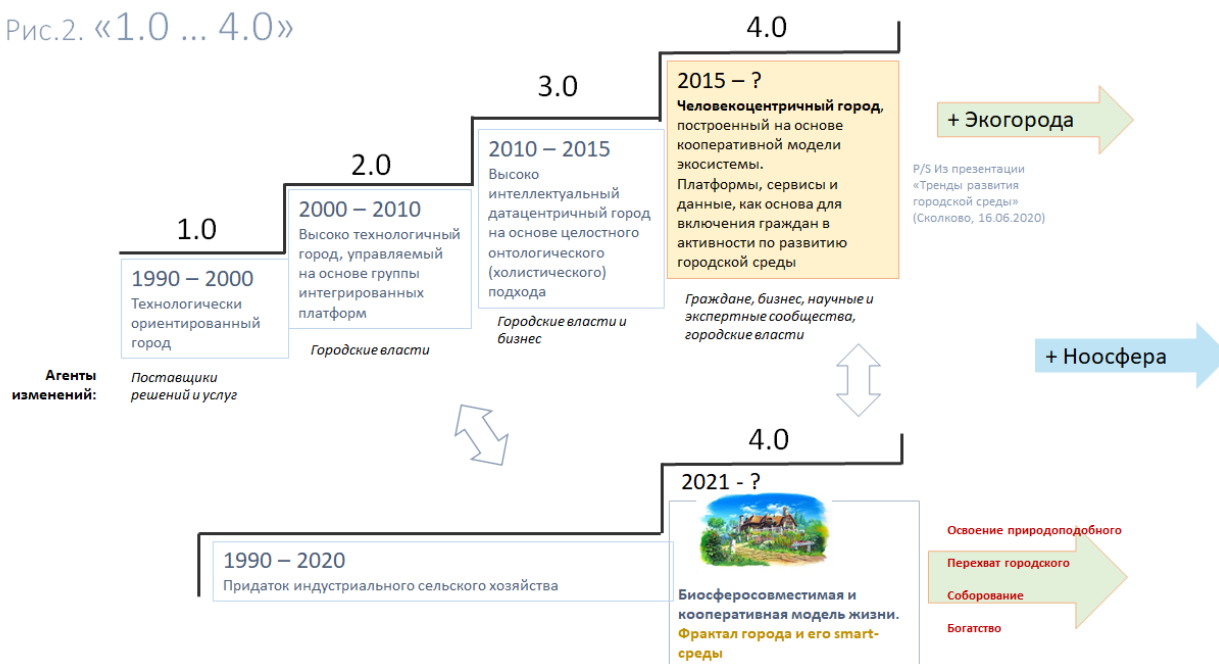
Рис.2. «1.0 ... 4.0»

4.0

3.0

2.0

1.0

1990 – 2000
Технологически ориентированный город

2000 – 2010
Высоко технологичный город, управляемый на основе группы интегрированных платформ

2010 – 2015
Высоко интеллектуальный датацентричный город на основе целостного онтологического (холистического) подхода

2015 – ?
**Человекоцентричный город**, построенный на основе кооперативной модели экосистемы.
Платформы, сервисы и данные, как основа для включения граждан в активности по развитию городской среды

+ Экогорода

P/S Из презентации «Тренды развития городской среды» (Сколково, 16.06.2020)

Агенты изменений:

Поставщики решений и услуг

Городские власти

Городские власти и бизнес

Граждане, бизнес, научные и экспертные сообщества, городские власти

+ Ноосфера

4.0

2021 - ?

1990 – 2020
Придаток индустриального сельского хозяйства

Биосферосовместимая и кооперативная модель жизни.
Фрактал города и его smart-среды

Освоение природоподобного

Перехват городского

Соборование

Богатство